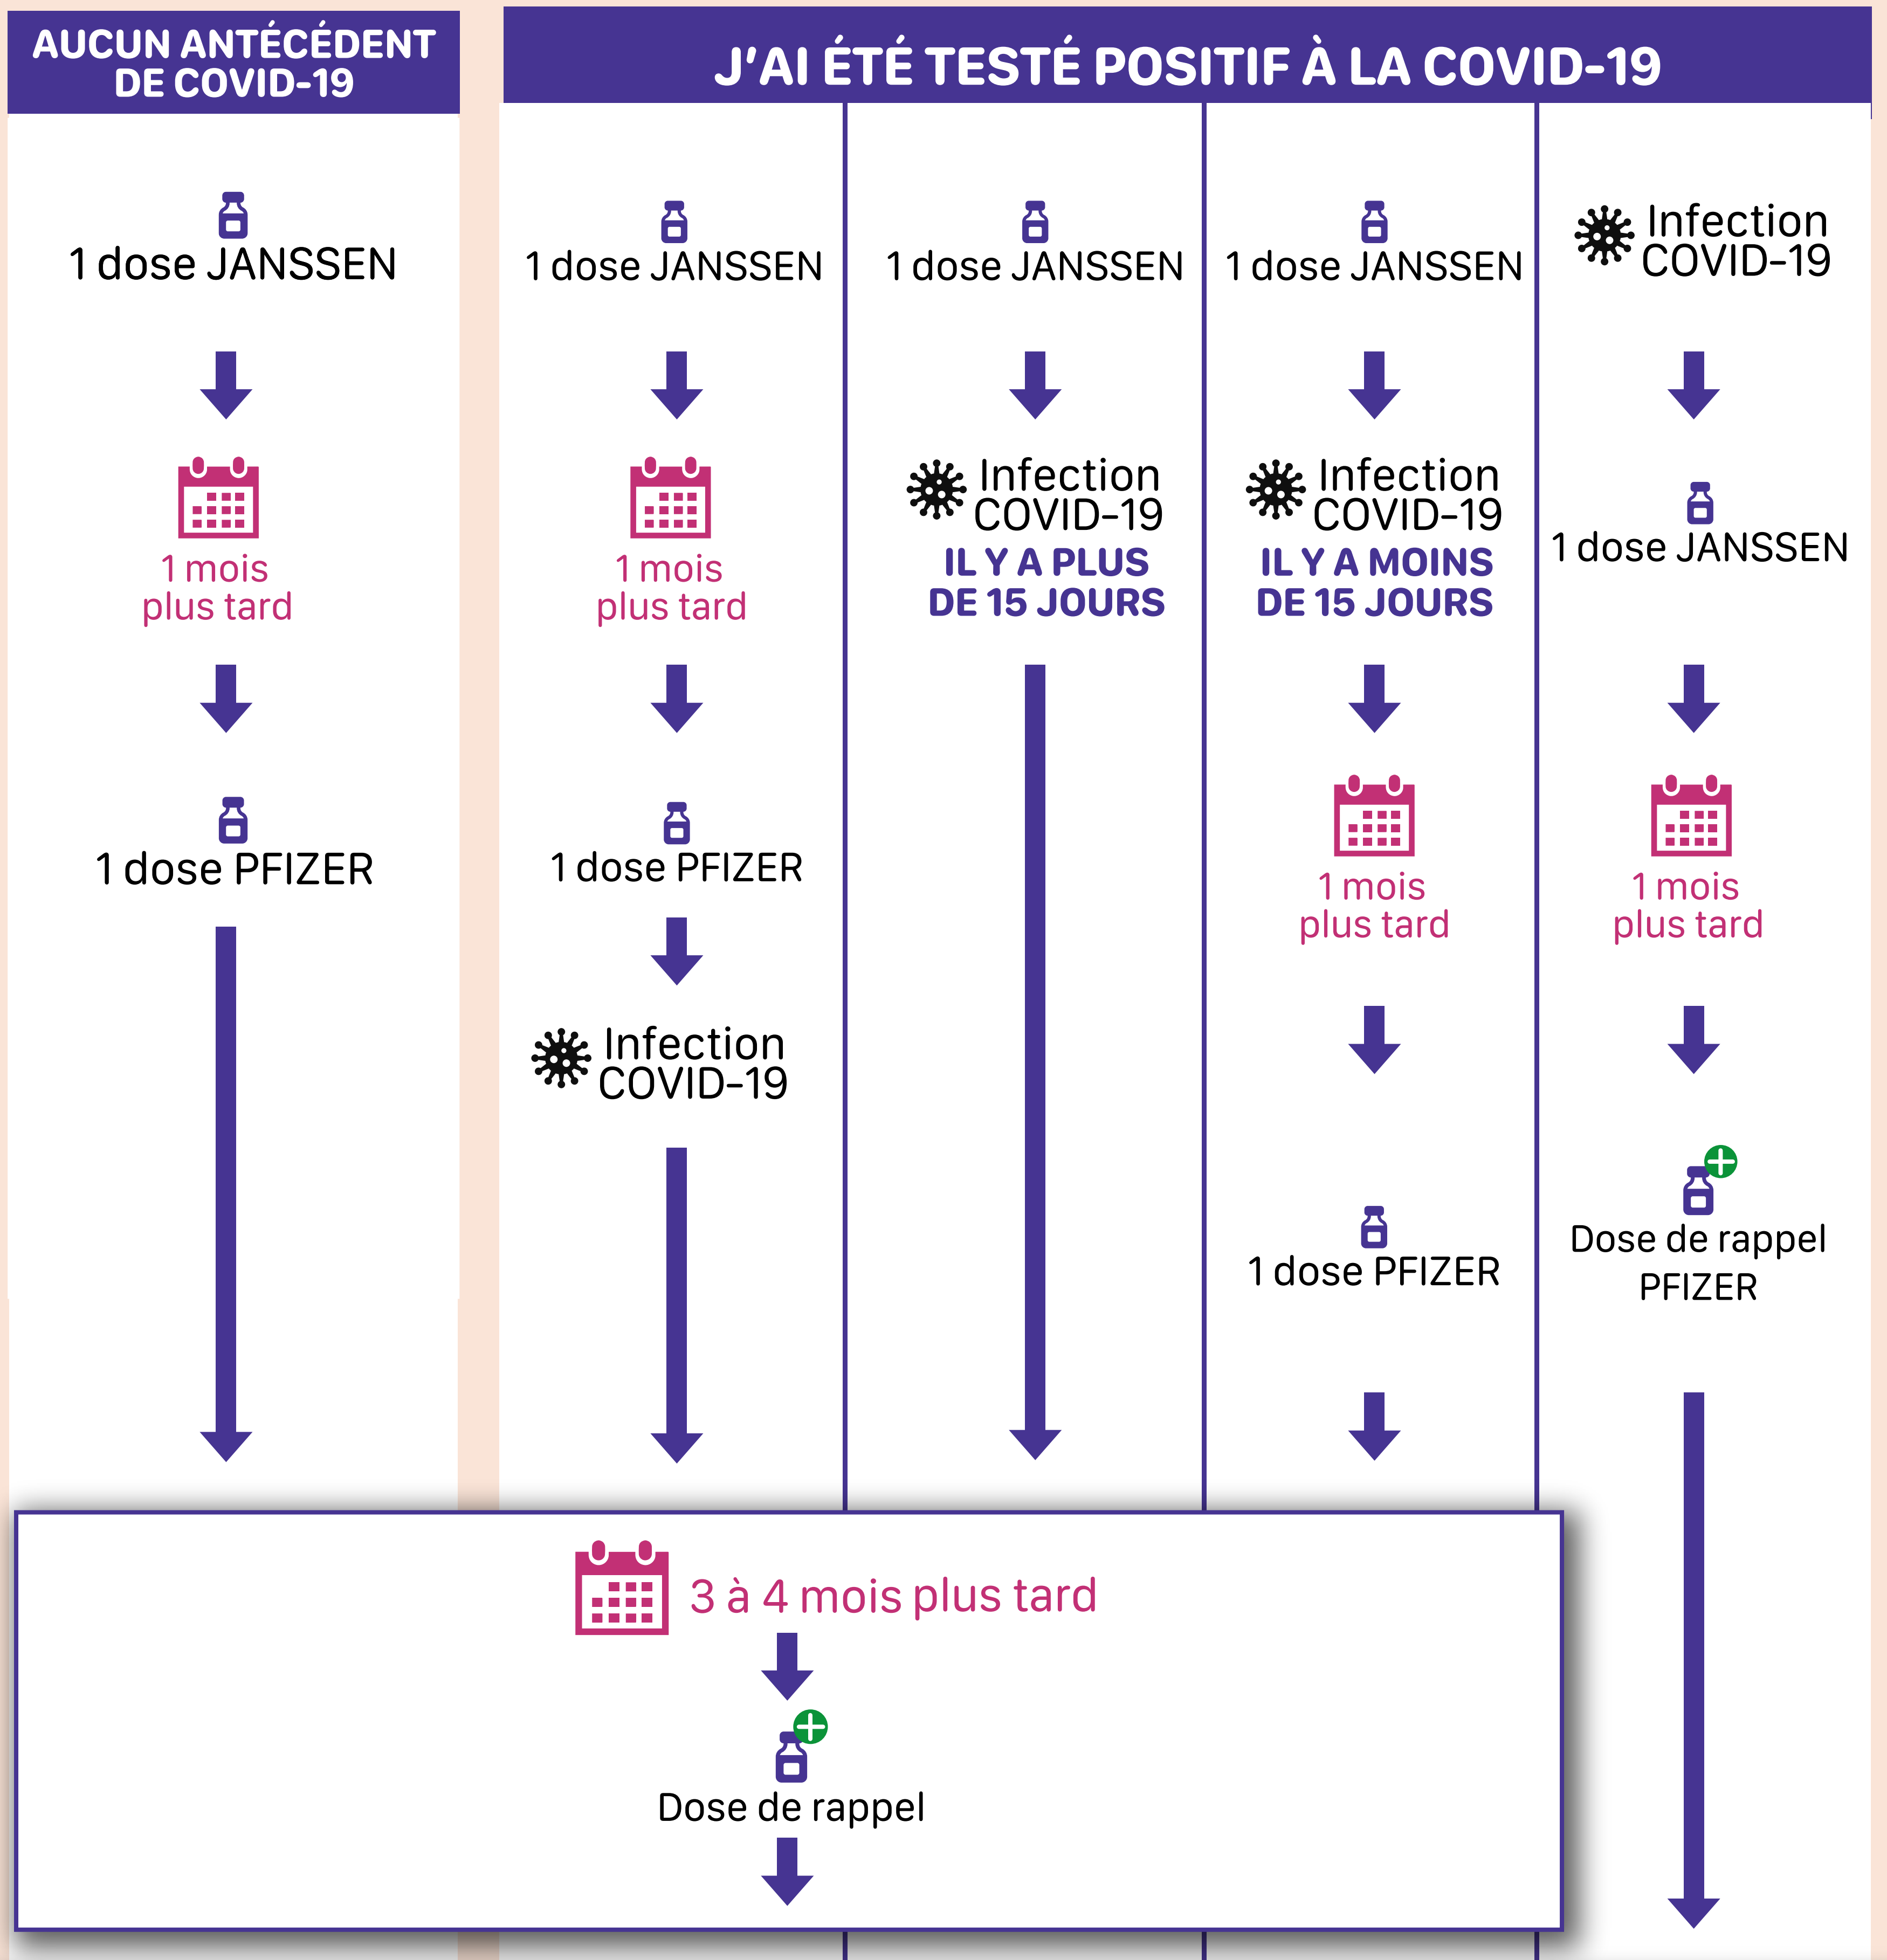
AUCUN ANTÉCÉDENT DE COVID-19

J'AI ÉTÉ TESTÉ POSITIF À LA COVID-19

1 dose JANSSEN

1 mois plus tard

1 dose PFIZER

1 dose JANSSEN

1 mois plus tard

1 dose PFIZER

Infection COVID-19

1 dose JANSSEN

Infection COVID-19
IL Y A PLUS DE 15 JOURS

1 dose JANSSEN

Infection COVID-19
IL Y A MOINS DE 15 JOURS

1 mois plus tard

1 dose PFIZER

Infection COVID-19

1 dose JANSSEN

1 mois plus tard

Dose de rappel PFIZER

3 à 4 mois plus tard

Dose de rappel